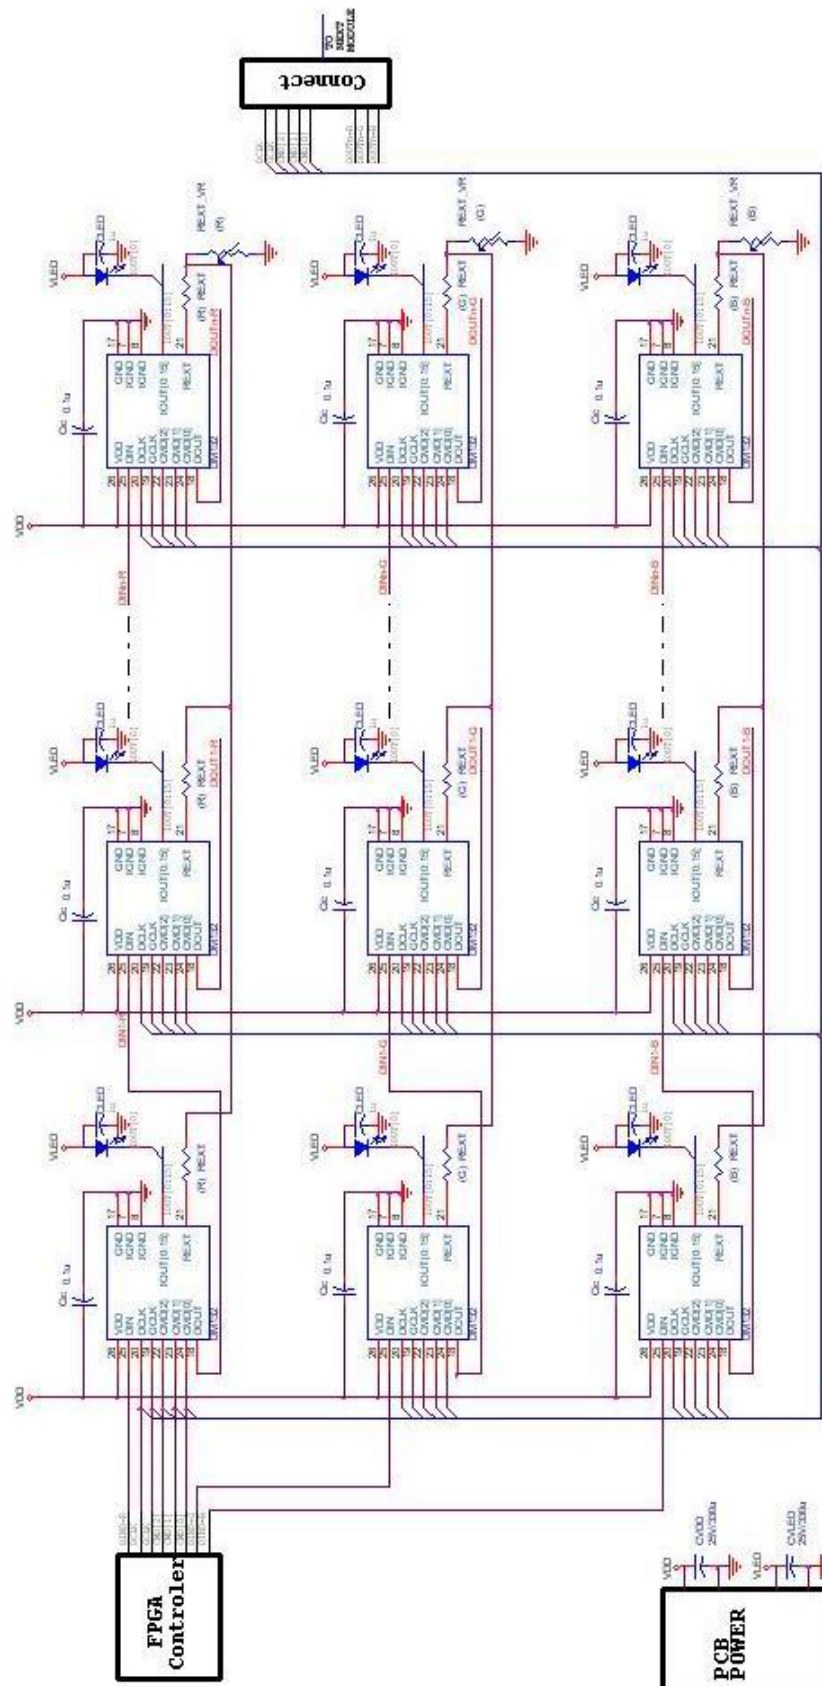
FPGA Controler

PCB POWER

VDD
CVDD
25V/330u

VLED
CVLED
25V/330u

Connect

TO NEXT MODULE

VDD
Cic 0.1u
VDD
DIN
DCLK
CMD[2]
CMD[1]
CMD[0]
DOUT
DM132
GND
IGND
IGND
IOUT[0:15]
REXT
28
25
20
22
23
24
19
17
7
8
21
VLED
CLED
(R) REXT
(G) REXT
(B) REXT

DIN1-R
DIN1-G
DIN1-B
DOUT1-R
DOUT1-G
DOUT1-B
DINn-R
DINn-G
DINn-B
DOUTn-R
DOUTn-G
DOUTn-B

REXT_VR
(R)
(G)
(B)